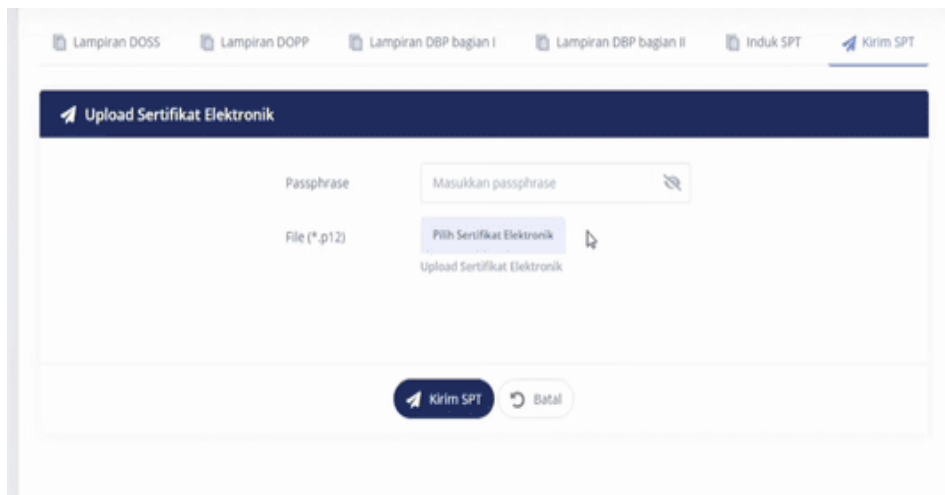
Lampiran DOSS Lampiran DOPP Lampiran DBP bagian I Lampiran DBP bagian II Induk SPT Kirim SPT

Upload Sertifikat Elektronik

Passphrase Masukkan passphrase

File (*.p12) Pilih Sertifikat Elektronik

Upload Sertifikat Elektronik

Kirim SPT Batal